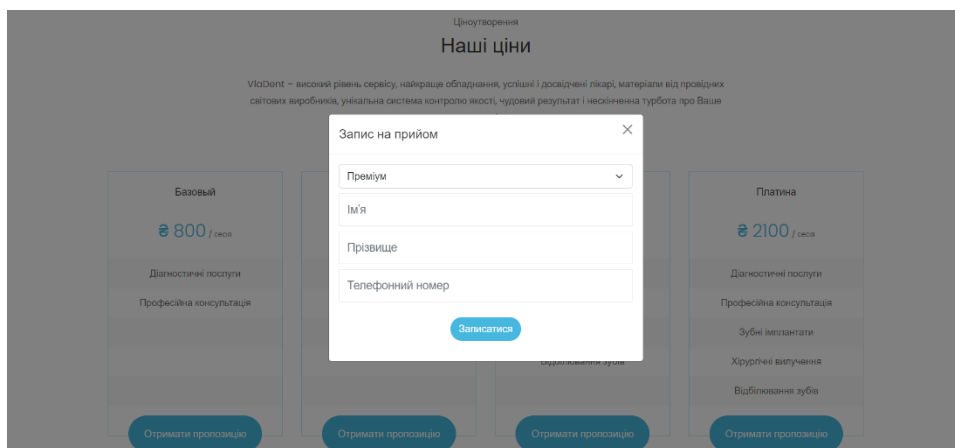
Ціноутворення

Наші ціни

VicDent – високий рівень сервісу, найкраще обладнання, успішні і досвідчені лікарі, матеріали від провідних світових виробників, унікальна система контролю якості, чудовий результат і нескінченна турбота про Ваше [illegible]

Запис на прийом

×

Преміум

Ім'я

Прізвище

Телефонний номер

Записатися

Базовий

₴ 800 / сесія

Діагностичні послуги

Професійна консультація

Отримати пропозицію

Відбілювання зубів

Отримати пропозицію

Отримати пропозицію

Платина

₴ 2100 / сесія

Діагностичні послуги

Професійна консультація

Зубні імплантати

Хірургічні вилучення

Відбілювання зубів

Отримати пропозицію